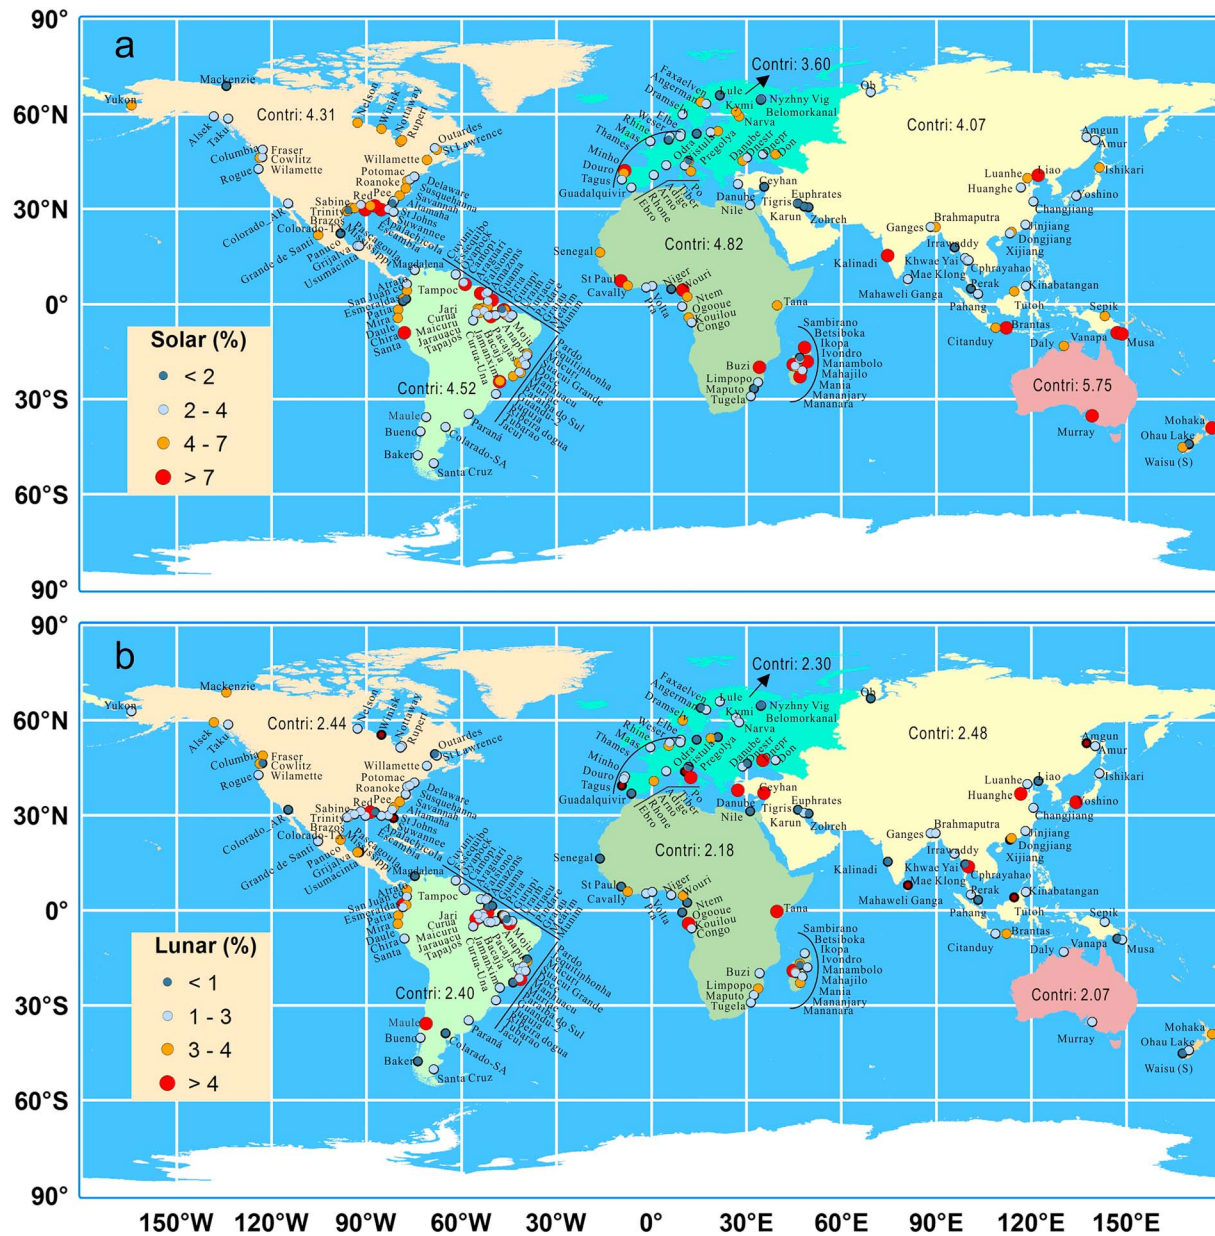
90°
a
60°N
30°N
0°
30°S
60°S
90°

Contri: 3.60
Contri: 4.31
Contri: 4.07
Contri: 4.82
Contri: 4.52
Contri: 5.75

Solar (%)
< 2
2 - 4
4 - 7
> 7

Mackenzie
Yukon
Alsek
Taku
Nelson
Winisk
Nottaway
Rupert
Outardes
St Lawrence
Columbia
Fraser
Cowlitz
Rogue
Wilamette
Willamette
Potomac
Roanoke
Delaware
Susquehanna
Savannah
Altamaha
St Johns
Suwannee
Sabine
Trinity
Brazos
Red
Pee
Colorado_AR
Colorado-TX
Grande de Santi
Panuco
Grijalva
Usumacinta
Pascagoula
Mississippi
Apalachicola
Escambia
Magdalena
Atrato
San Juan
Esmeraldas
Patia
Mira
Daule
Chira
Santa
Tampoc
Jari
Curua
Maicuru
Jarauacu
Tapajos
Curua-Una
Parana
Maule
Bueno
Baker
Colorado-SA
Santa Cruz
Pardo
Jequitinhonha
Mucuri
Doce
Paraiba do Sul
Ribeira
Itajai
Jacui
Mearim
Parnaiba
Jaguaribe
Moju
Acu
Piranhas
Sao Francisco
Jacuipe
Contas
Kaxkada
Camaqua
Uruguay

Faxaelven
Angerman
Dramsel
Lule
Kymi
Narva
Nyzhny Vig
Belomorkanal
Ob
Rhine
Weser
Elbe
Odra
Vistula
Pregolya
Thames
Maas
Minho
Douro
Tagus
Guadalquivir
Ebro
Rhone
Arno
Tiber
Po
Adige
Danube
Dniester
Dnepr
Don
Ceyhan
Nile
Tigris
Euphrates
Karun
Zobreh
Senegal
St Paul
Cavally
Niger
Volta
Wouri
Ntem
Ogooue
Kouilou
Congo
Tana
Buzi
Limpopo
Maputo
Tugela
Sambirano
Betsiboka
Ikopa
Ivondro
Manambolo
Mahajilo
Mania
Mananjary
Mananara
Kalinadi
Mahaweli Ganga
Ganges
Brahmaputra
Irrawaddy
Khwae Yai
Mae Klong
Chao Phraya
Perak
Pahang
Citanduy
Brantas
Kinabatangan
Tutoh
Xijiang
Dongjiang
Jiulong
Minjiang
Changjiang
Huanghe
Luanhe
Liao
Amgun
Amur
Ishikari
Yoshino
Sepik
Daly
Vanapa
Musa
Murray
Mohaka
Ohau Lake
Waisu (S)

90°
b
60°N
30°N
0°
30°S
60°S
90°

Contri: 2.30
Contri: 2.44
Contri: 2.48
Contri: 2.18
Contri: 2.40
Contri: 2.07

Lunar (%)
< 1
1 - 3
3 - 4
> 4

150°W 120°W 90°W 60°W 30°W 0° 30°E 60°E 90°E 120°E 150°E